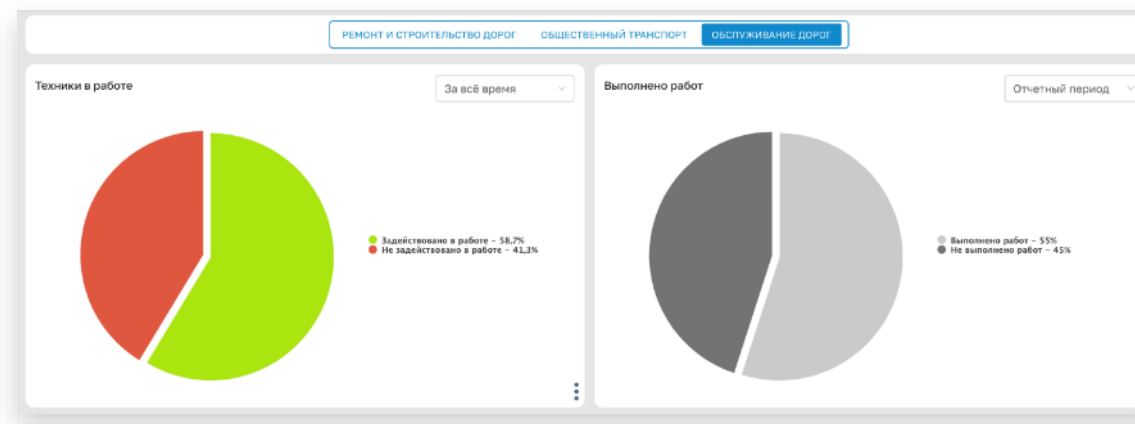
РЕМОНТ И СТРОИТЕЛЬСТВО ДОРОГ ОБЩЕСТВЕННЫЙ ТРАНСПОРТ ОБСЛУЖИВАНИЕ ДОРОГ

Техники в работе

За всё время

Задействовано в работе - 58,7%
Не задействовано в работе - 41,3%

Выполнено работ

Отчетный период

Выполнено работ - 55%
Не выполнено работ - 45%